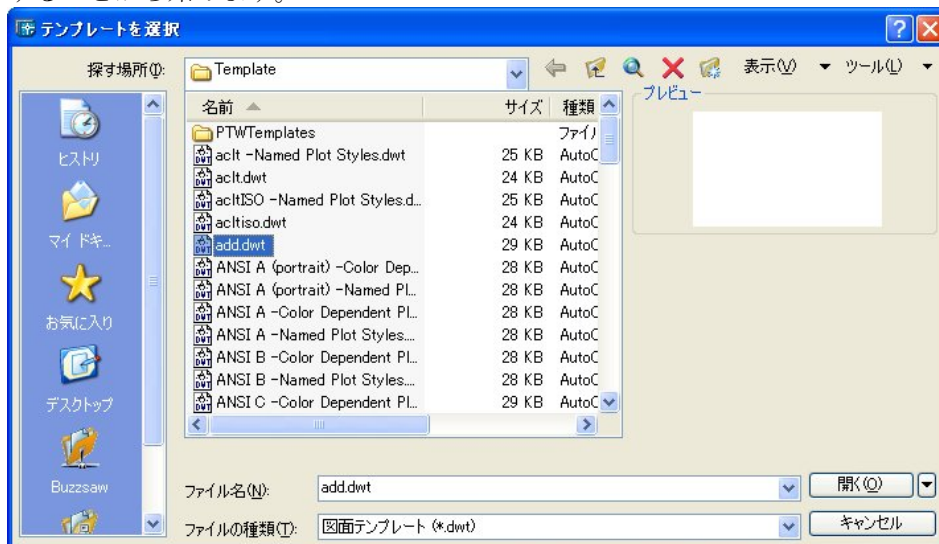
テンプレートを選択

探す場所(I): Template

表示(V) ツール(L)

プレビュー

ヒストリ
マイ ドキ...
お気に入り
デスクトップ
Buzzsaw

| 名前 | サイズ | 種類 |
|---|---|---|
| PTWTemplates | | ファイ |
| aclt -Named Plot Styles.dwt | 25 KB | AutoC |
| aclt.dwt | 24 KB | AutoC |
| acltISO -Named Plot Styles.d... | 25 KB | AutoC |
| acltiso.dwt | 24 KB | AutoC |
| add.dwt | 29 KB | AutoC |
| ANSI A (portrait) -Color Dep... | 28 KB | AutoC |
| ANSI A (portrait) -Named Pl... | 28 KB | AutoC |
| ANSI A -Color Dependent Pl... | 28 KB | AutoC |
| ANSI A -Named Plot Styles.... | 28 KB | AutoC |
| ANSI B -Color Dependent Pl... | 28 KB | AutoC |
| ANSI B -Named Plot Styles.... | 28 KB | AutoC |
| ANSI C -Color Dependent Pl... | 29 KB | AutoC |

ファイル名(N): add.dwt
開く(O)
ファイルの種類(T): 図面テンプレート (*.dwt)
キャンセル